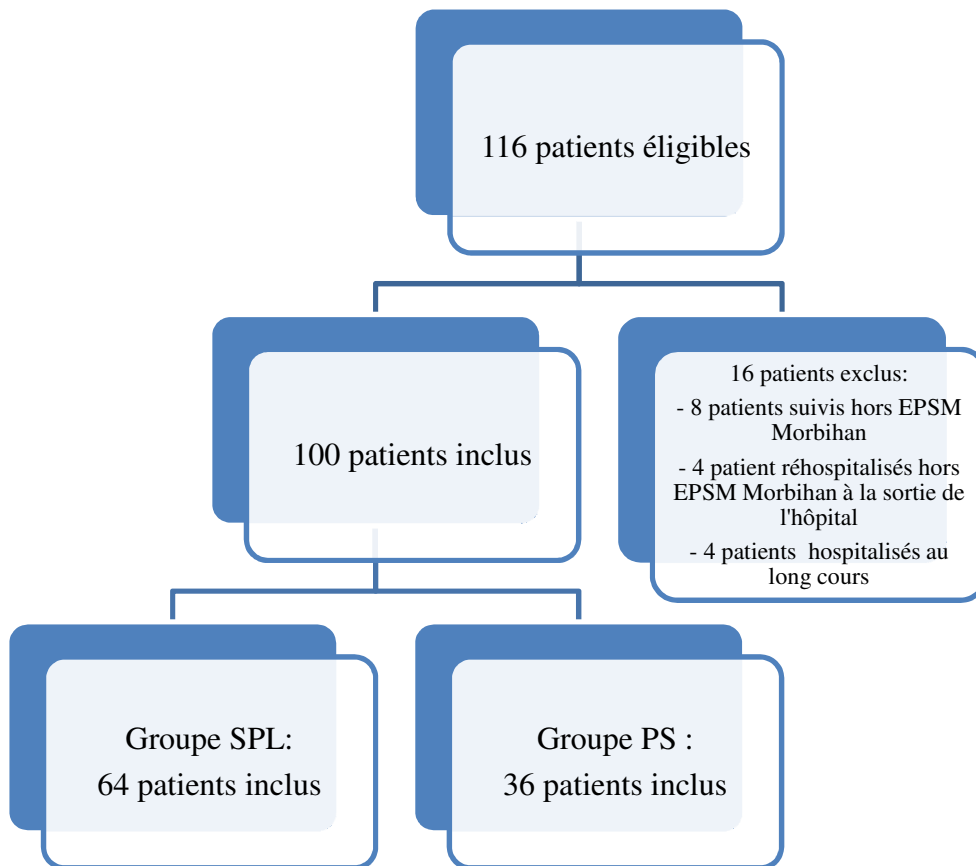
116 patients éligibles

100 patients inclus

16 patients exclus:
- 8 patients suivis hors EPSM Morbihan
- 4 patient réhospitalisés hors EPSM Morbihan à la sortie de l'hôpital
- 4 patients hospitalisés au long cours

Groupe SPL:
64 patients inclus

Groupe PS :
36 patients inclus